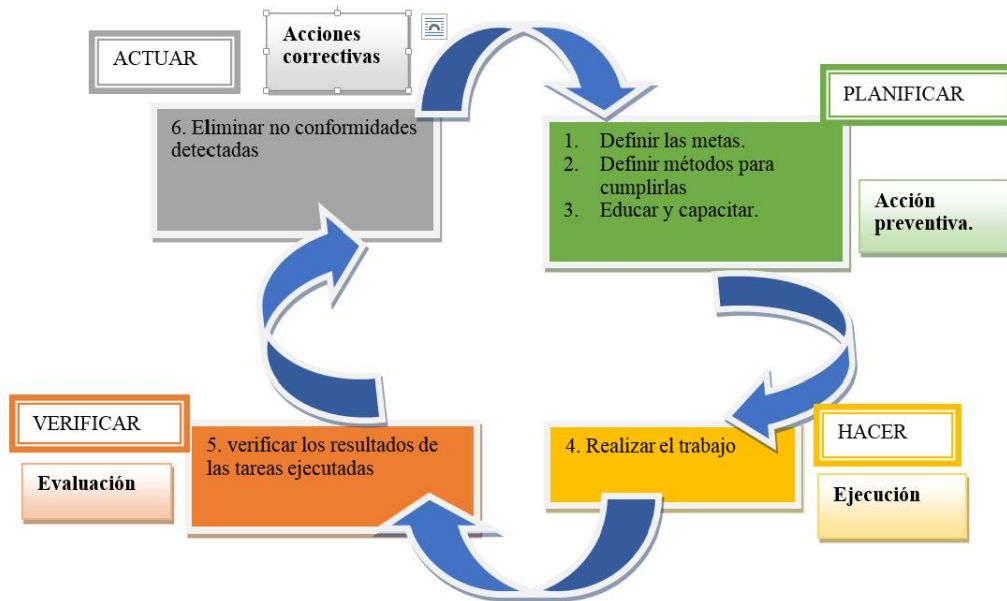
ACTUAR

Acciones correctivas

6. Eliminar no conformidades detectadas

PLANIFICAR

1. Definir las metas.
2. Definir métodos para cumplirlas
3. Educar y capacitar.

Acción preventiva.

VERIFICAR

Evaluación

5. verificar los resultados de las tareas ejecutadas

4. Realizar el trabajo

HACER

Ejecución